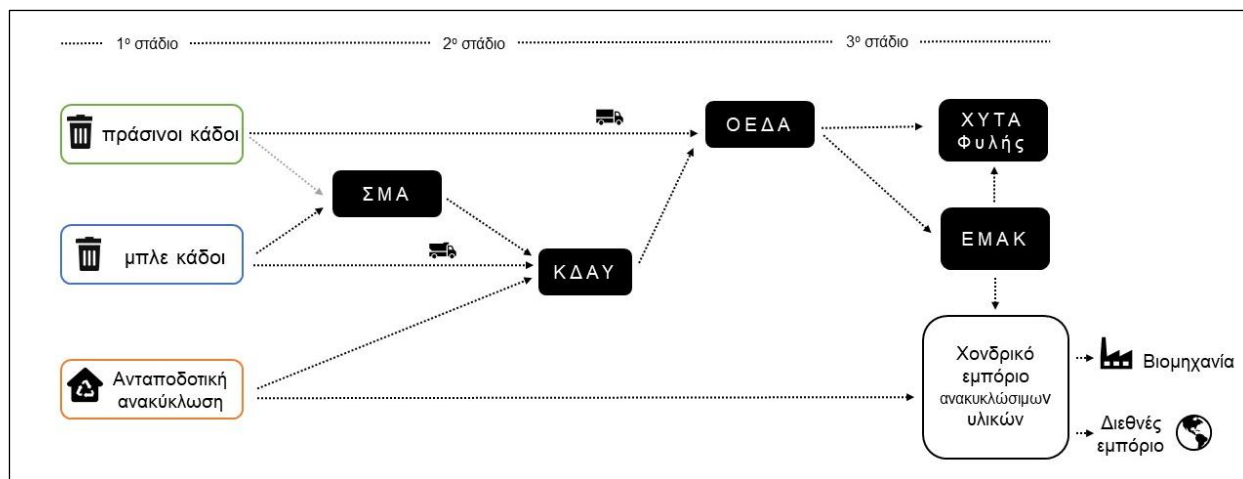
$1^{ο}$ στάδιο $2^{ο}$ στάδιο $3^{ο}$ στάδιο

πράσινοι κάδοι

μπλε κάδοι

Ανταποδοτική ανακύκλωση

ΣΜΑ

ΚΔΑΥ

ΟΕΔΑ

ΧΥΤΑ Φυλής

ΕΜΑΚ

Χονδρικό εμπόριο ανακυκλώσιμων υλικών

Βιομηχανία

Διεθνές εμπόριο